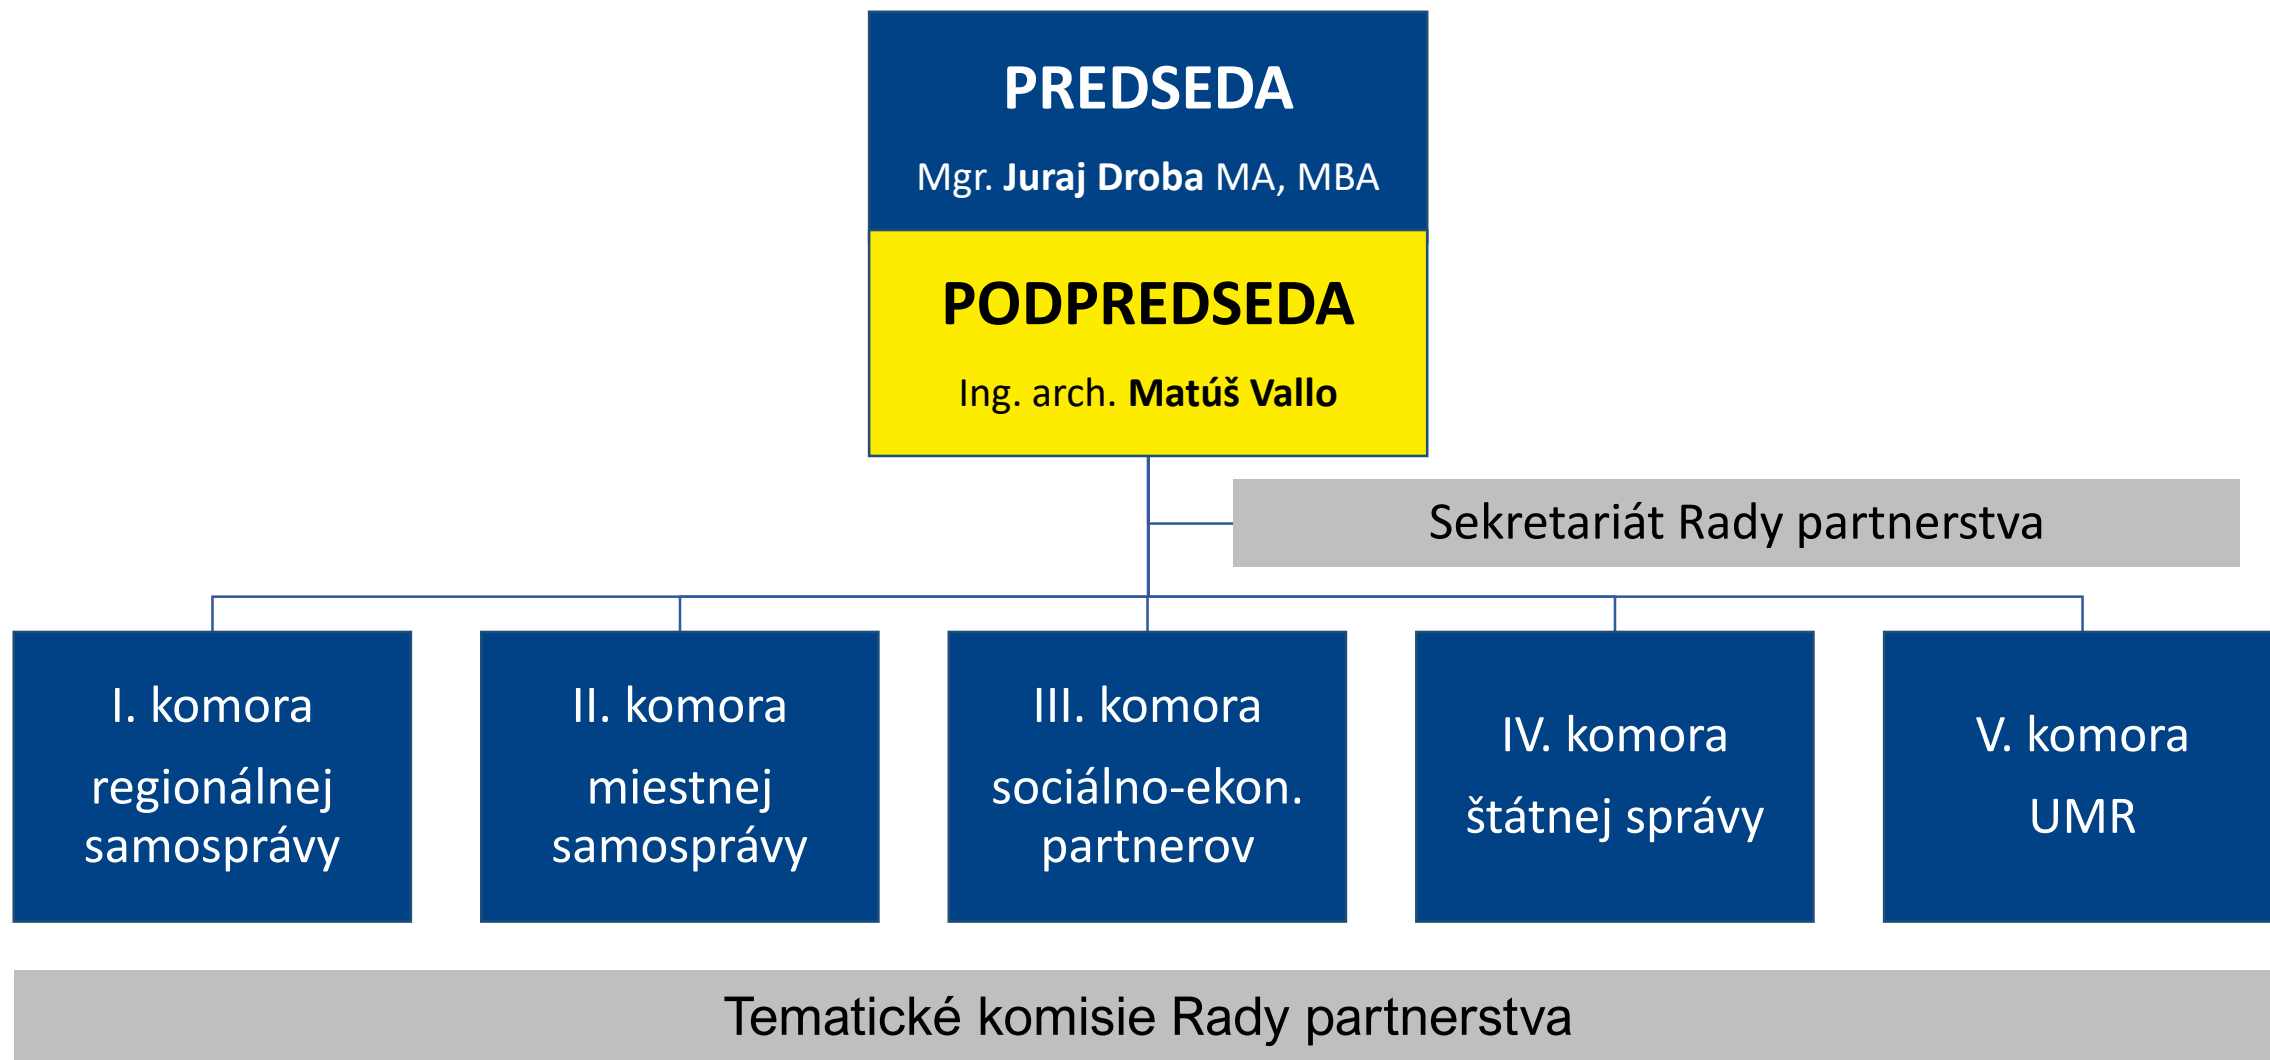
PREDSEDA

Mgr. Juraj Droba MA, MBA

PODPREDSEDA

Ing. arch. Matúš Vallo

Sekretariát Rady partnerstva

I. komora
regionálnej samosprávy

II. komora
miestnej samosprávy

III. komora
sociálno-ekon. partnerov

IV. komora
štátnej správy

V. komora
UMR

Tematické komisie Rady partnerstva